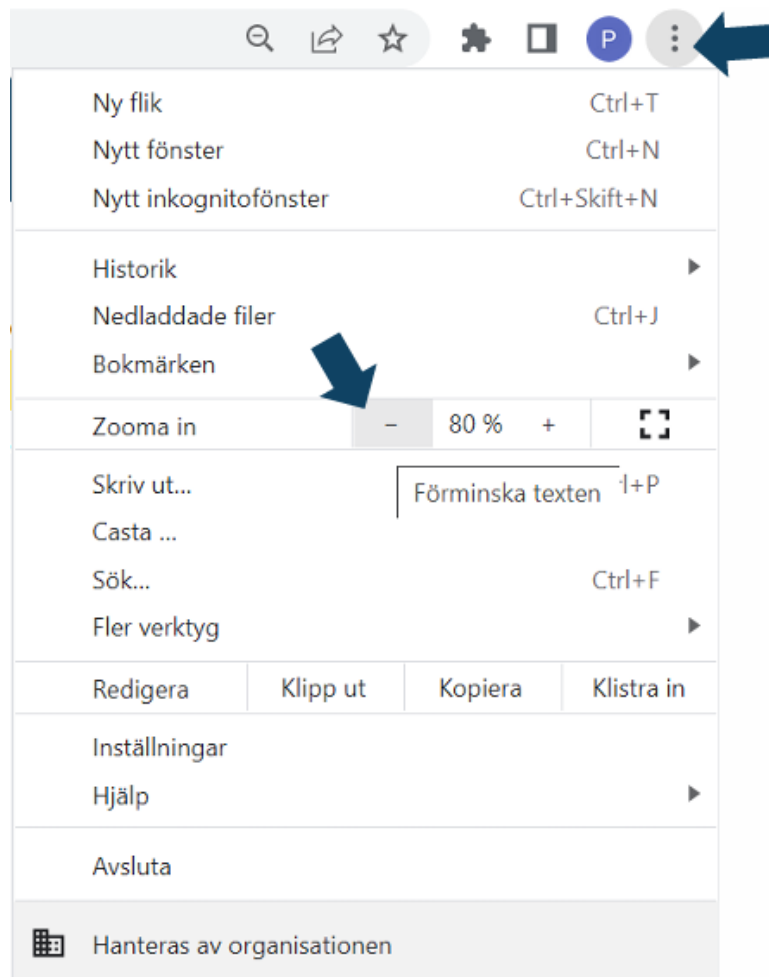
P

Ny flik Ctrl+T
Nytt fönster Ctrl+N
Nytt inkognitofönster Ctrl+Skift+N

Historik
Nedladdade filer Ctrl+J
Bokmärken

Zooma in − 80 % +

Skriv ut... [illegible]l+P
Förminska texten
Casta ...
Sök... Ctrl+F
Fler verktyg

| Redigera | Klipp ut | Kopiera | Klistra in |
|---|---|---|---|

Inställningar
Hjälp

Avsluta

Hanteras av organisationen